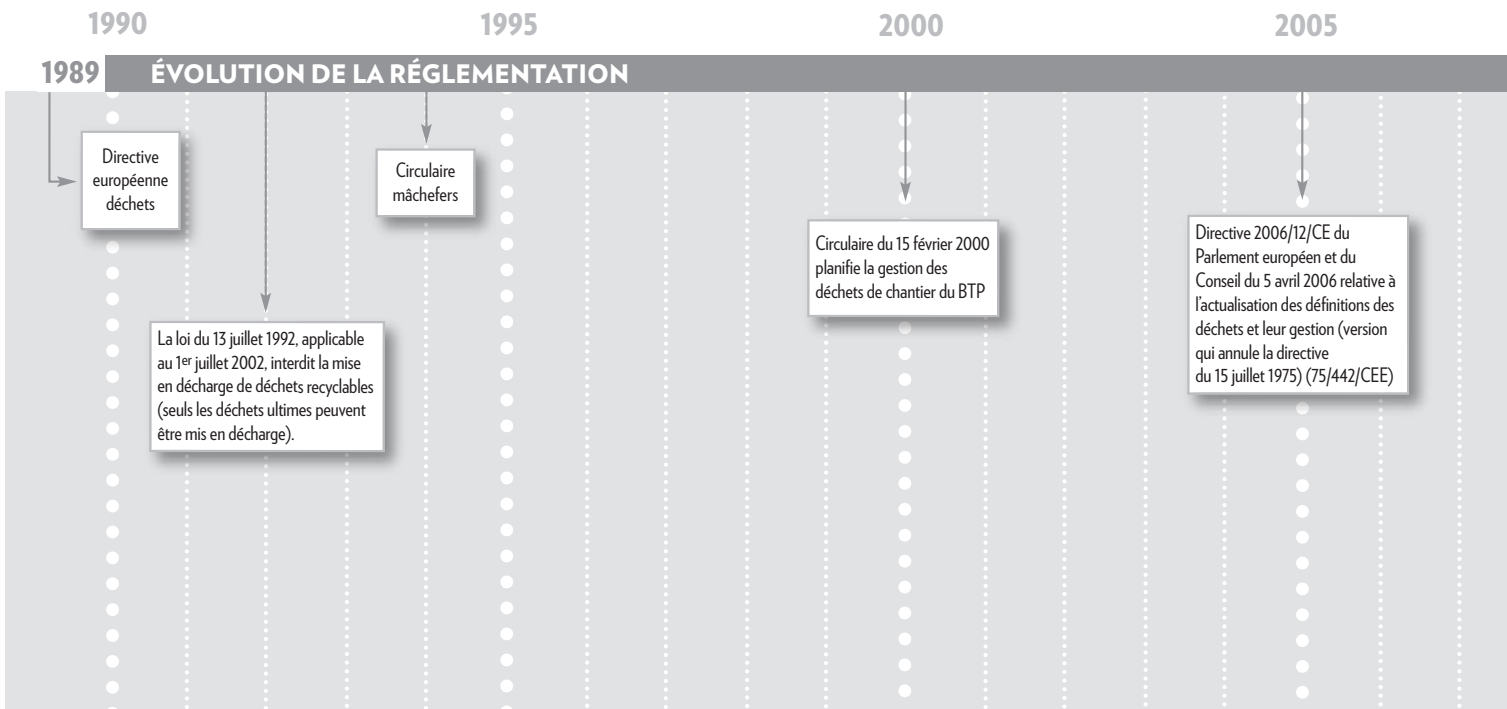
1990

1995

2000

2005

1989 ÉVOLUTION DE LA RÉGLEMENTATION

Directive européenne déchets

Circulaire mâchefers

Circulaire du 15 février 2000 planifie la gestion des déchets de chantier du BTP

Directive 2006/12/CE du Parlement européen et du Conseil du 5 avril 2006 relative à l'actualisation des définitions des déchets et leur gestion (version qui annule la directive du 15 juillet 1975) (75/442/CEE)

La loi du 13 juillet 1992, applicable au 1$^{er}$ juillet 2002, interdit la mise en décharge de déchets recyclables (seuls les déchets ultimes peuvent être mis en décharge).